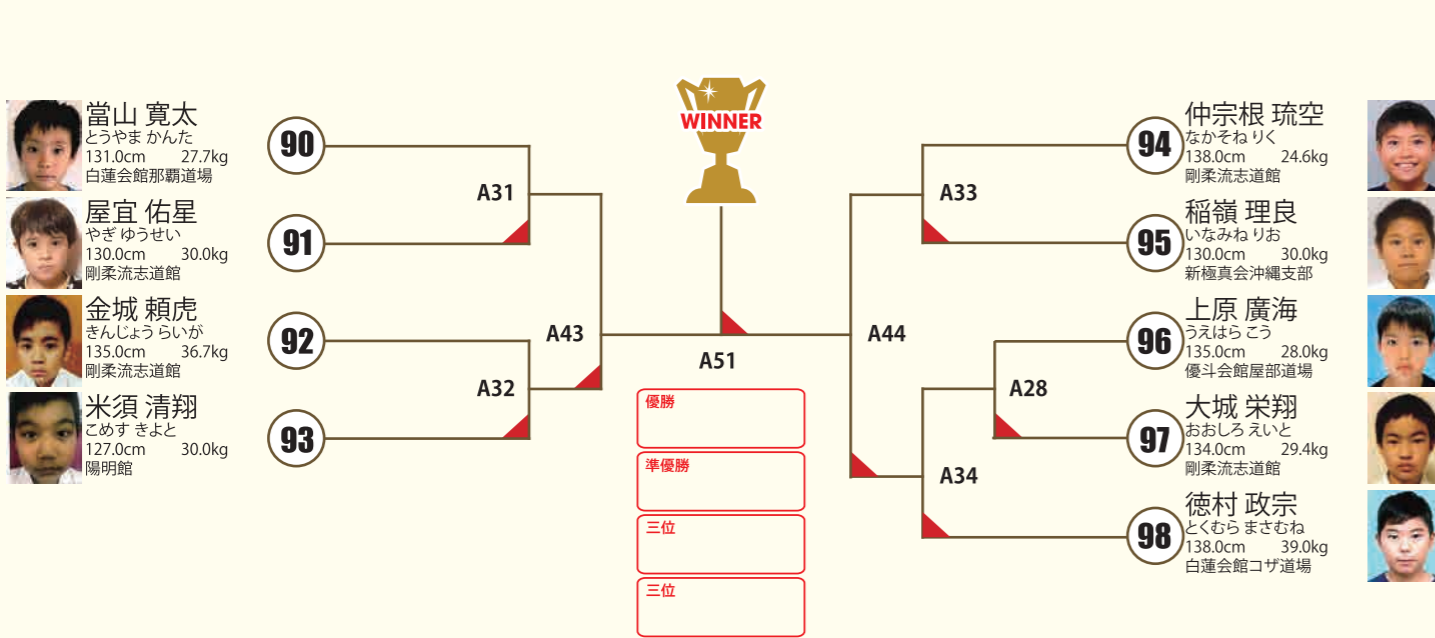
當山 寛太
とうやま かんた
131.0cm 27.7kg
白蓮会館那覇道場

屋宜 佑星
やぎ ゆうせい
130.0cm 30.0kg
剛柔流志道館

金城 頼虎
きんじょう らいが
135.0cm 36.7kg
剛柔流志道館

米須 清翔
こめす きよと
127.0cm 30.0kg
陽明館

90
91
92
93
A31
A32
A43

WINNER
A51

優勝
準優勝
三位
三位

A44
A33
A28
A34
94
95
96
97
98

仲宗根 琉空
なかそね りく
138.0cm 24.6kg
剛柔流志道館

稲嶺 理良
いなみね りお
130.0cm 30.0kg
新極真会沖縄支部

上原 廣海
うえはら こう
135.0cm 28.0kg
優斗会館屋部道場

大城 栄翔
おおしろ えいと
134.0cm 29.4kg
剛柔流志道館

徳村 政宗
とくむら まさむね
138.0cm 39.0kg
白蓮会館コザ道場